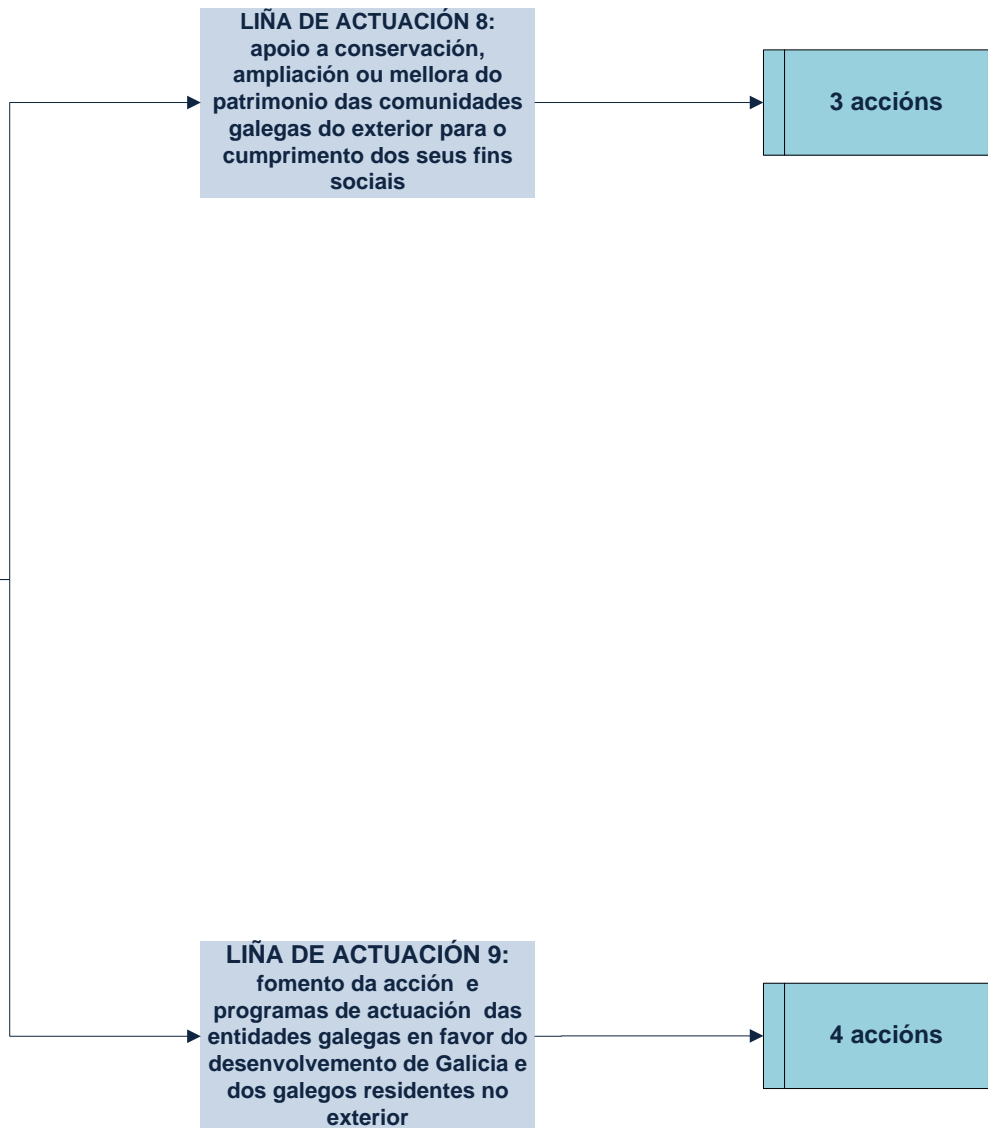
LIÑA DE ACTUACIÓN 8:
apoio a conservación, ampliación ou mellora do patrimonio das comunidades galegas do exterior para o cumprimento dos seus fins sociais

3 accións

LIÑA DE ACTUACIÓN 9:
fomento da acción e programas de actuación das entidades galegas en favor do desenvolvemento de Galicia e dos galegos residentes no exterior

4 accións